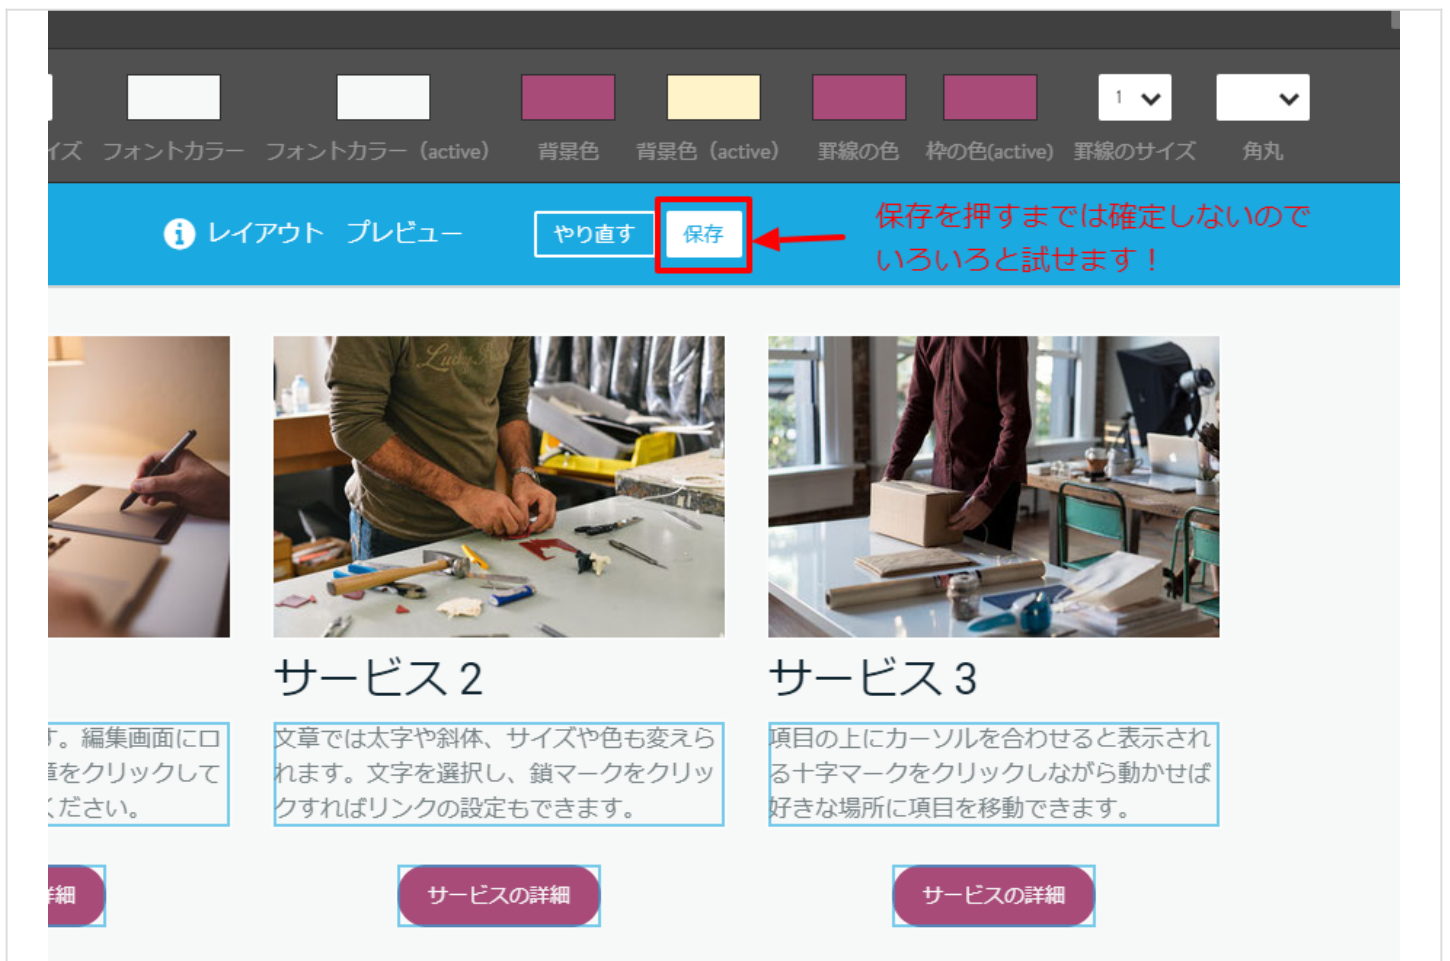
イズ フォントカラー フォントカラー（active） 背景色 背景色（active） 罫線の色 枠の色(active) 罫線のサイズ 角丸

1

レイアウト プレビュー やり直す 保存

保存を押すまでは確定しないので いろいろと試せます！

サービス 2

文章では太字や斜体、サイズや色も変えられます。文字を選択し、鎖マークをクリックすればリンクの設定もできます。

サービスの詳細

サービス 3

項目の上にカーソルを合わせると表示される十字マークをクリックしながら動かせば好きな場所に項目を移動できます。

サービスの詳細

す。編集画面にロ
をクリックして
ください。

詳細